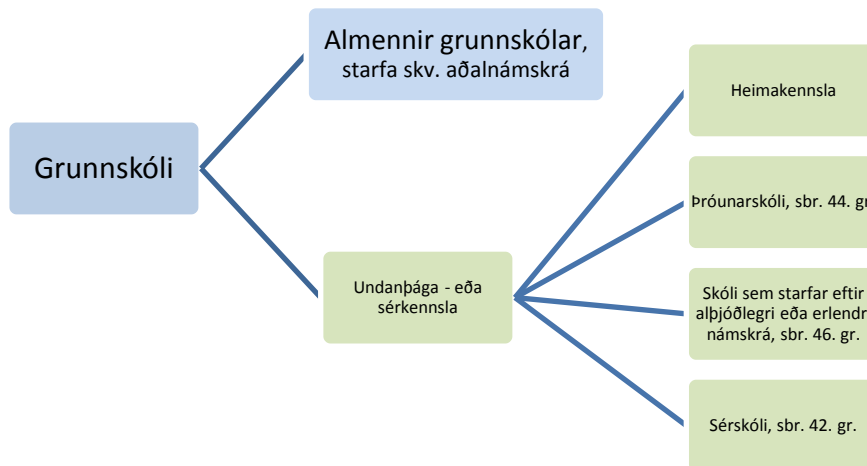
Grunnskóli

Almennir grunnskólar, starfa skv. aðalnámskrá

Undanþága - eða sérkennsla

Heimakennsla

Þróunarskóli, sbr. 44. gr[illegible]

Skóli sem starfar eftir alþjóðlegri eða erlend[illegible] námskrá, sbr. 46. gr.

Sérskóli, sbr. 42. gr.